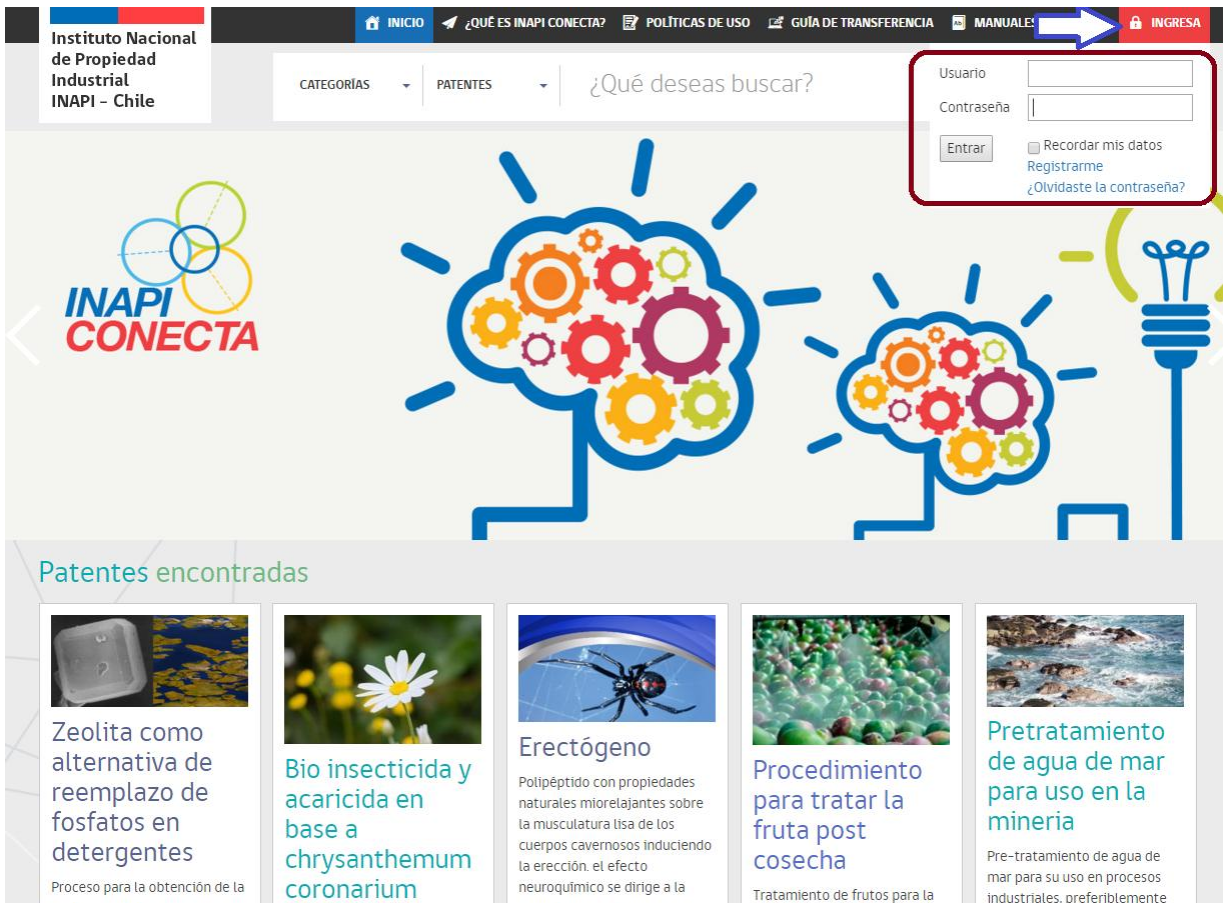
Instituto Nacional de Propiedad Industrial
INAPI - Chile

INICIO ¿QUÉ ES INAPI CONECTA? POLÍTICAS DE USO GUÍA DE TRANSFERENCIA MANUALES INGRESA

CATEGORÍAS PATENTES ¿Qué deseas buscar?

Usuario
Contraseña
Entrar
Recordar mis datos
Registrarme
¿Olvidaste la contraseña?

INAPI CONECTA

Patentes encontradas

Zeolita como alternativa de reemplazo de fosfatos en detergentes
Proceso para la obtención de la

Bio insecticida y acaricida en base a chrysanthemum coronarium

Erectógeno
Polipéptido con propiedades naturales miorelajantes sobre la musculatura lisa de los cuerpos cavernosos induciendo la erección. el efecto neuroquímico se dirige a la

Procedimiento para tratar la fruta post cosecha
Tratamiento de frutos para la

Pretratamiento de agua de mar para uso en la mineria
Pre-tratamiento de agua de mar para su uso en procesos industriales, preferiblemente